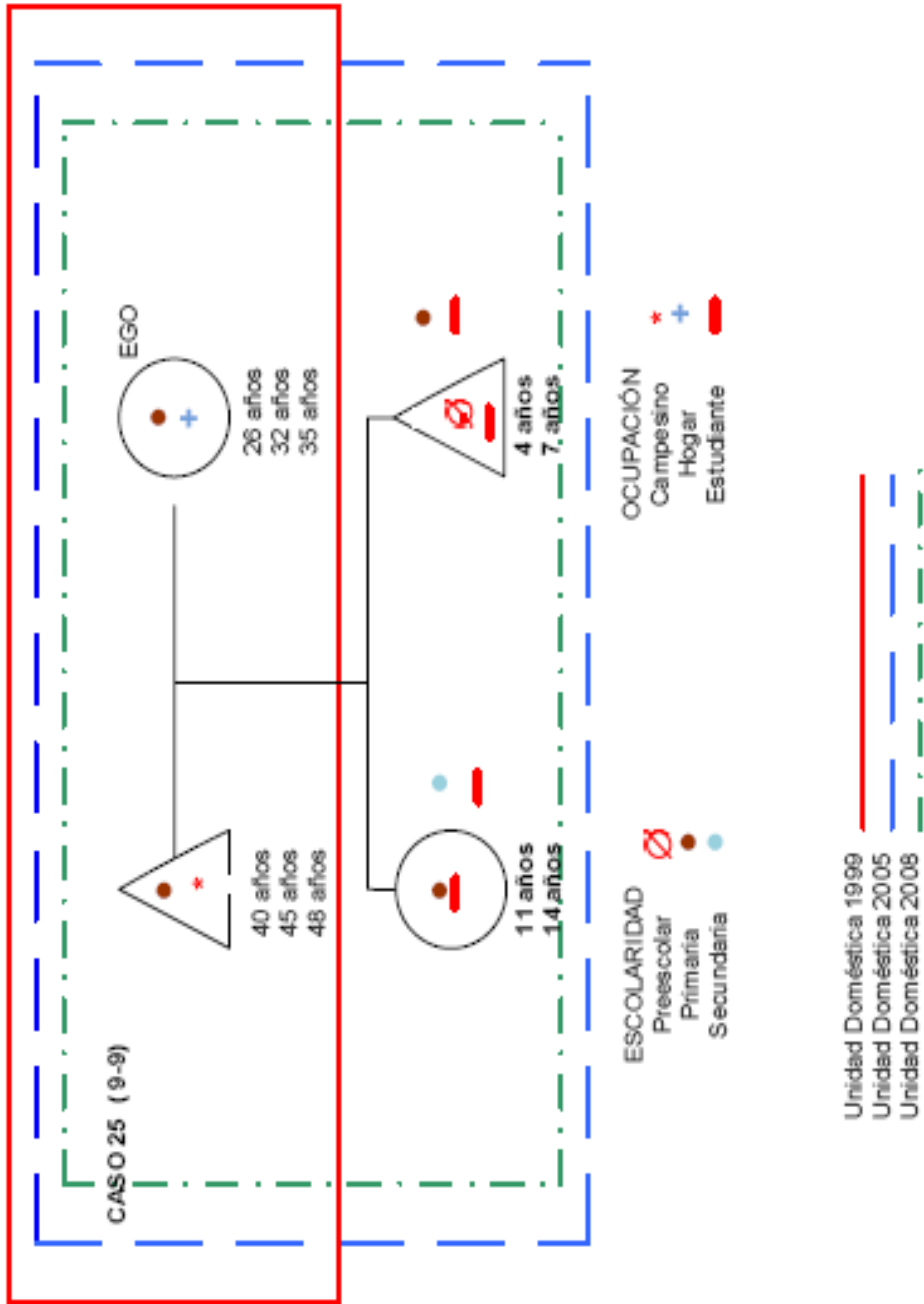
CASO 25 (9-9)

EGO
26 años
32 años
35 años

40 años
45 años
48 años

11 años
14 años

4 años
7 años

ESCOLARIDAD
Preescolar
Primaria
Secundaria

OCUPACIÓN
Campesino
Hogar
Estudiante

Unidad Doméstica 1999
Unidad Doméstica 2005
Unidad Doméstica 2008